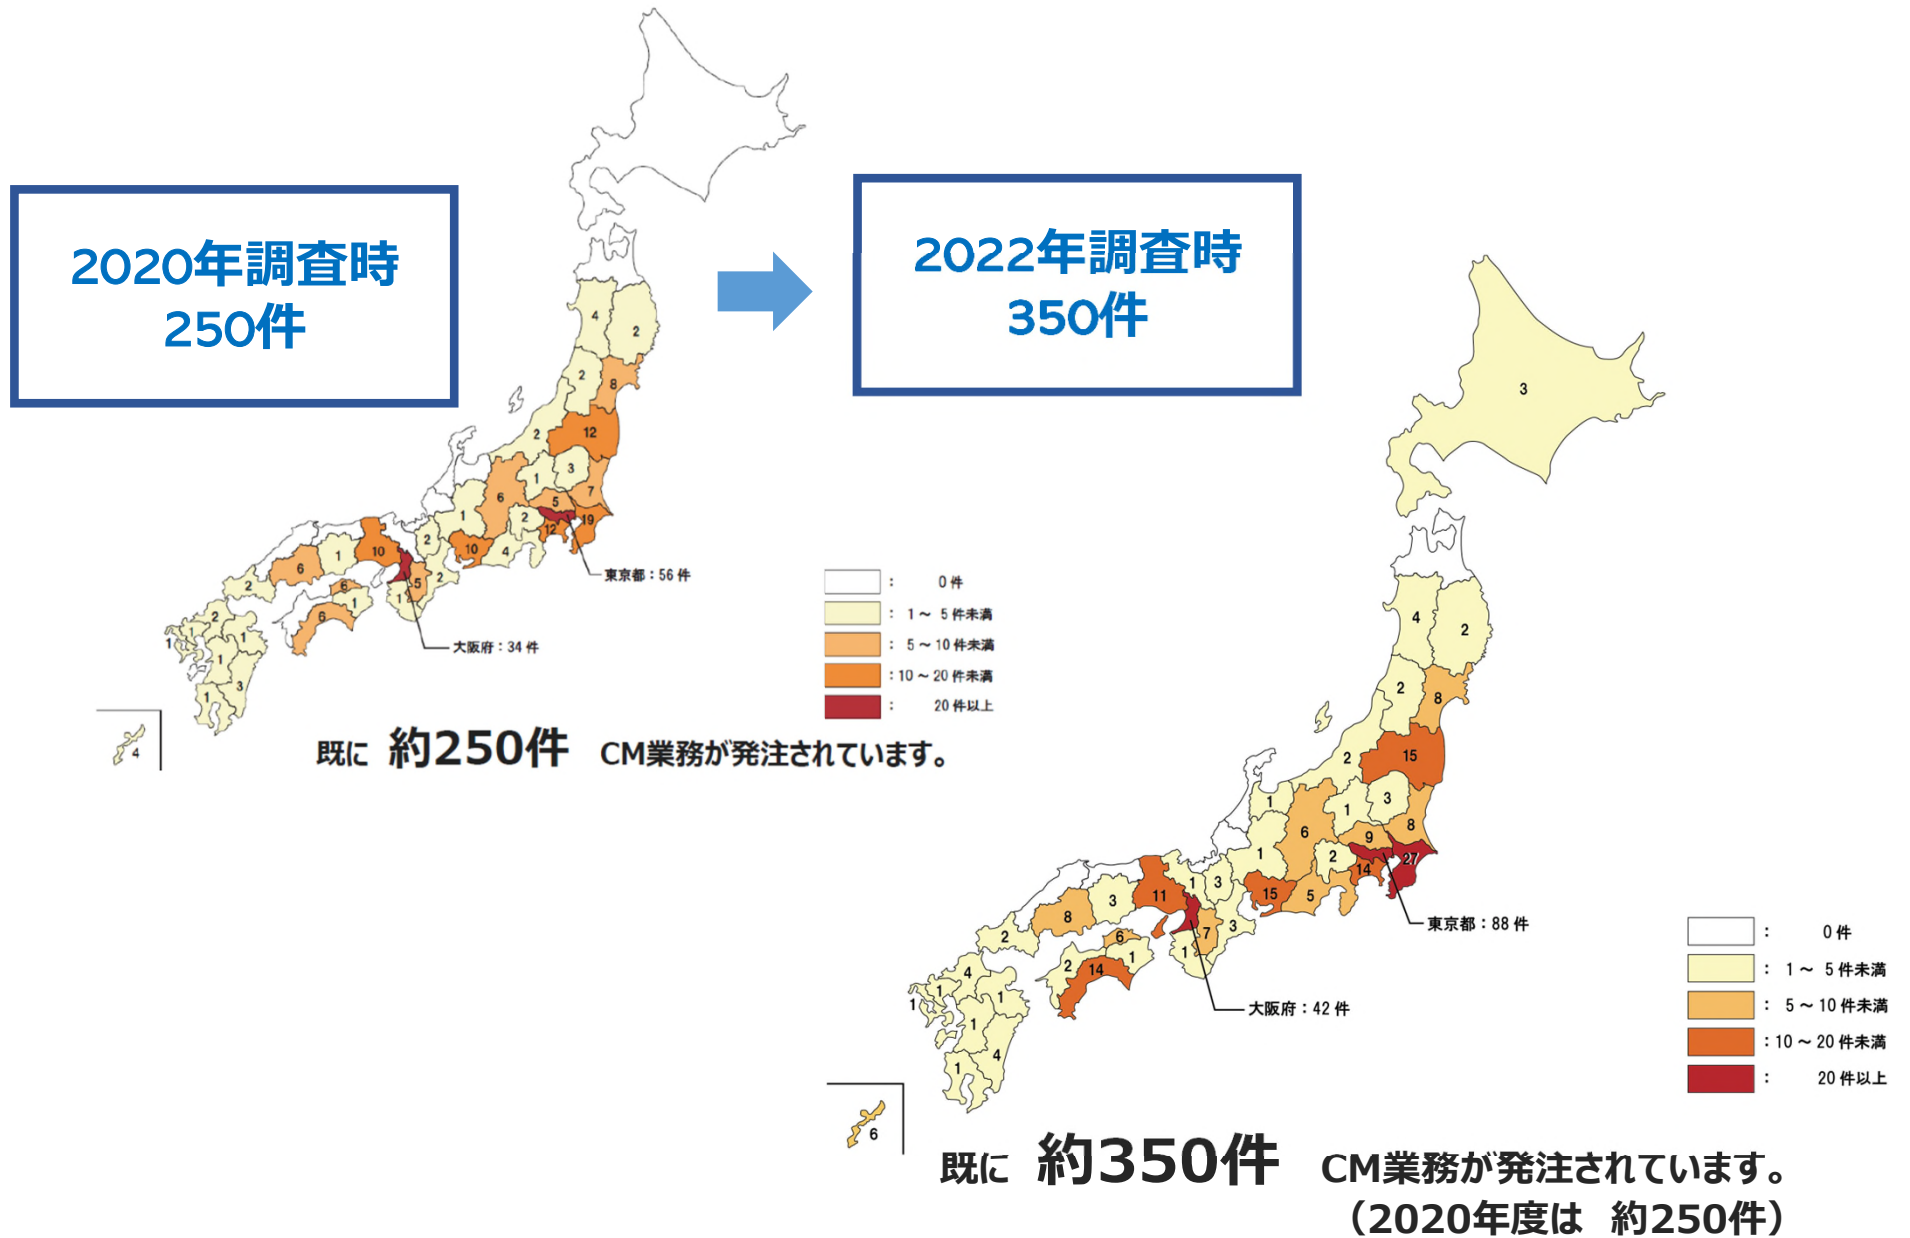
2020年調査時
250件

2022年調査時
350件

4
2
2
8
2
12
3
1
7
6
1
5
19
2
12
10
4
2
1
10
2
1
6
6
5
1
6
1
2
2
1
1
1
1
3
1
1
4

東京都：56 件
大阪府：34 件

| | |
|---|---|
| | ： 0 件 |
| | ： 1 ～ 5 件未満 |
| | ： 5 ～ 10 件未満 |
| | ：10 ～ 20 件未満 |
| | ： 20 件以上 |

既に 約250件 CM業務が発注されています。

3
4
2
2
8
15
2
3
1
1
8
6
9
1
2
27
14
15
5
3
11
1
3
8
3
7
6
3
2
1
2
14
1
4
1
1
1
1
1
4
1
6

東京都：88 件
大阪府：42 件

| | |
|---|---|
| | ： 0 件 |
| | ： 1 ～ 5 件未満 |
| | ： 5 ～ 10 件未満 |
| | ：10 ～ 20 件未満 |
| | ： 20 件以上 |

既に 約350件 CM業務が発注されています。
（2020年度は 約250件）